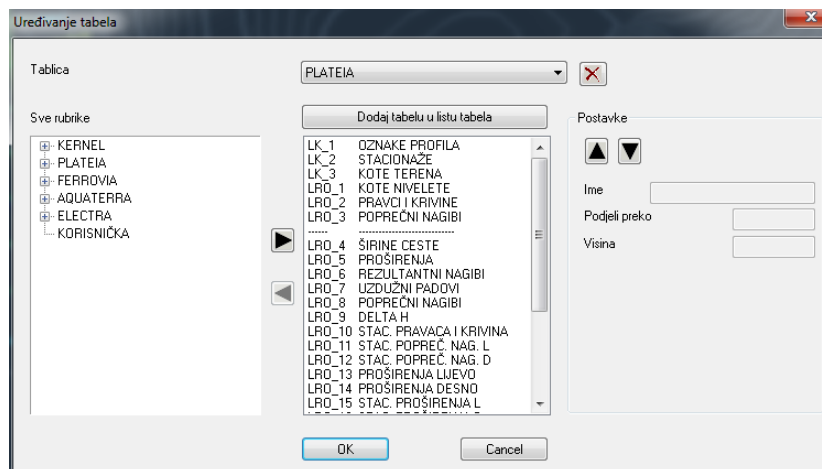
Uređivanje tabela

Tablica

PLATEIA

Sve rubrike

KERNEL
PLATEIA
FERROVIA
AQUATERRA
ELECTRA
KORISNIČKA

Dodaj tabelu u listu tabela

LK_1 OZNAKE PROFILA
LK_2 STACIONAŽE
LK_3 KOTE TERENA
LRO_1 KOTE NIVELETE
LRO_2 PRAVCI I KRIVINE
LRO_3 POPREČNI NAGIBI
------ ----------------------------
LRO_4 ŠIRINE CESTE
LRO_5 PROŠIRENJA
LRO_6 REZULTANTNI NAGIBI
LRO_7 UZDUŽNI PADOVI
LRO_8 POPREČNI NAGIBI
LRO_9 DELTA H
LRO_10 STAC. PRAVACA I KRIVINA
LRO_11 STAC. POPREČ. NAG. L
LRO_12 STAC. POPREČ. NAG. D
LRO_13 PROŠIRENJA LIJEVO
LRO_14 PROŠIRENJA DESNO
LRO_15 STAC. PROŠIRENJA L
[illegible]

Postavke

Ime

Podjeli preko

Visina

OK

Cancel